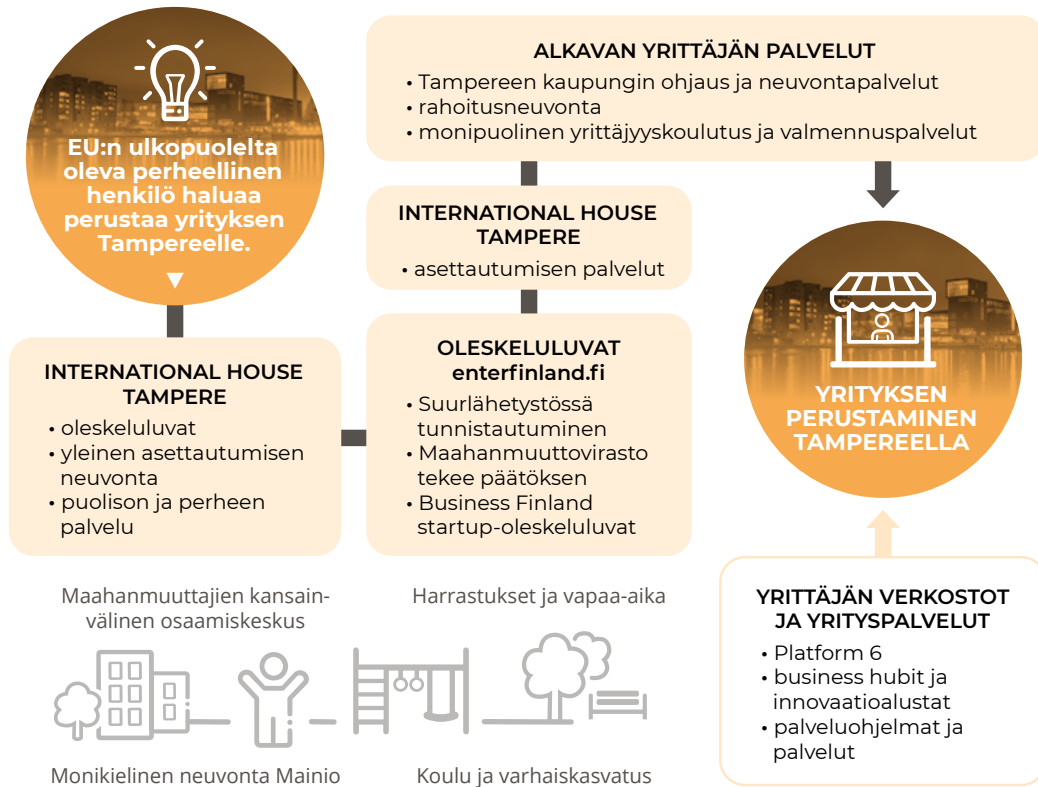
EU:n ulkopuolelta oleva perheellinen henkilö haluaa perustaa yrityksen Tampereelle.

INTERNATIONAL HOUSE TAMPERE
• oleskeluluvat
• yleinen asettautumisen neuvonta
• puolison ja perheen palvelu

ALKAVAN YRITTÄJÄN PALVELUT
• Tampereen kaupungin ohjaus ja neuvontapalvelut
• rahoitusneuvonta
• monipuolinen yrittäjyyskoulutus ja valmennuspalvelut

INTERNATIONAL HOUSE TAMPERE
• asettautumisen palvelut

OLESKELULUVAT enterfinland.fi
• Suurlähetystössä tunnistautuminen
• Maahanmuuttovirasto tekee päätöksen
• Business Finland startup-oleskeluluvat

YRITYKSEN PERUSTAMINEN TAMPEREELLA

YRITTÄJÄN VERKOSTOT JA YRITYSPALVELUT
• Platform 6
• business hubit ja innovaatioalustat
• palveluohjelmat ja palvelut

Maahanmuuttajien kansainvälinen osaamiskeskus

Harrastukset ja vapaa-aika

Monikielinen neuvonta Mainio

Koulu ja varhaiskasvatus